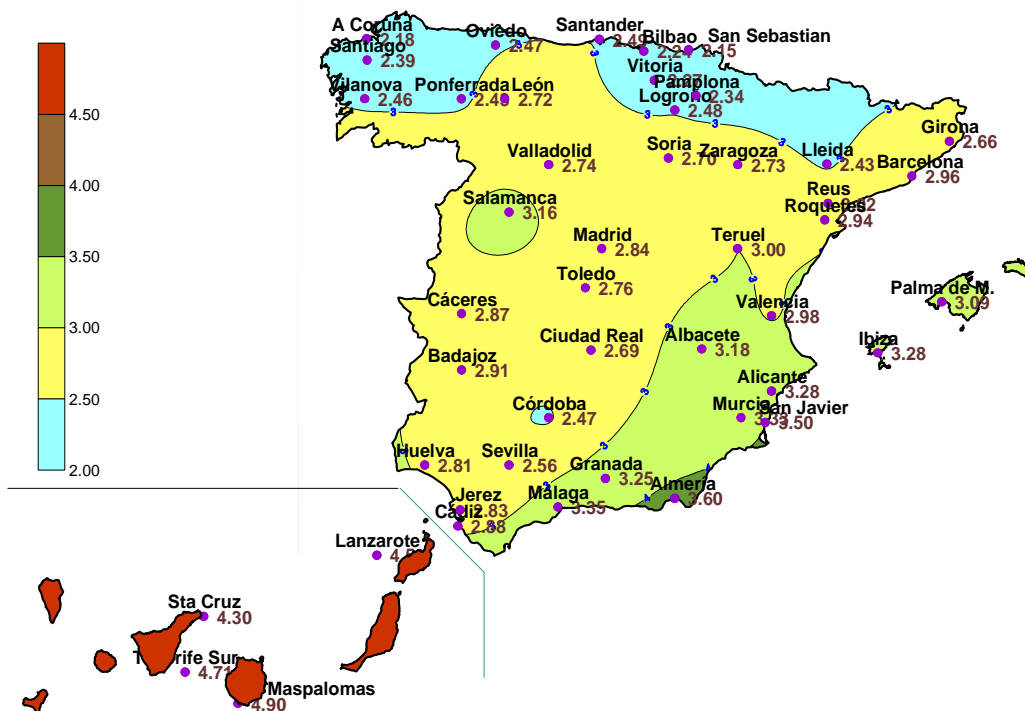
4.50
4.00
3.50
3.00
2.50
2.00

A Coruña 2.18
Santiago 2.39
Oviedo 2.47
Santander 2.49
Bilbao 2.2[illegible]
San Sebastian 2.15
Vitoria 2.37
Pamplona 2.34
Logroño 2.48
Vilanova 2.46
Ponferrada 2.49
León 2.72
Girona 2.66
Valladolid 2.74
Soria 2.70
Zaragoza 2.73
Lleida 2.43
Barcelona 2.96
Reus 2.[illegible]2
Roquetes 2.94
Salamanca 3.16
Madrid 2.84
Teruel 3.00
Toledo 2.76
Palma de M. 3.09
Cáceres 2.87
Valencia 2.98
Ciudad Real 2.69
Albacete 3.18
Ibiza 3.28
Badajoz 2.91
Alicante 3.28
Córdoba 2.47
Murcia 3.3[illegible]
San Javier 3.50
Huelva 2.81
Sevilla 2.56
Granada 3.25
Jerez 2.83
Málaga 3.35
Almería 3.60
Cádiz 2.88
Lanzarote 4.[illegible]
Sta Cruz 4.30
Tenerife Sur 4.71
Maspalomas 4.90